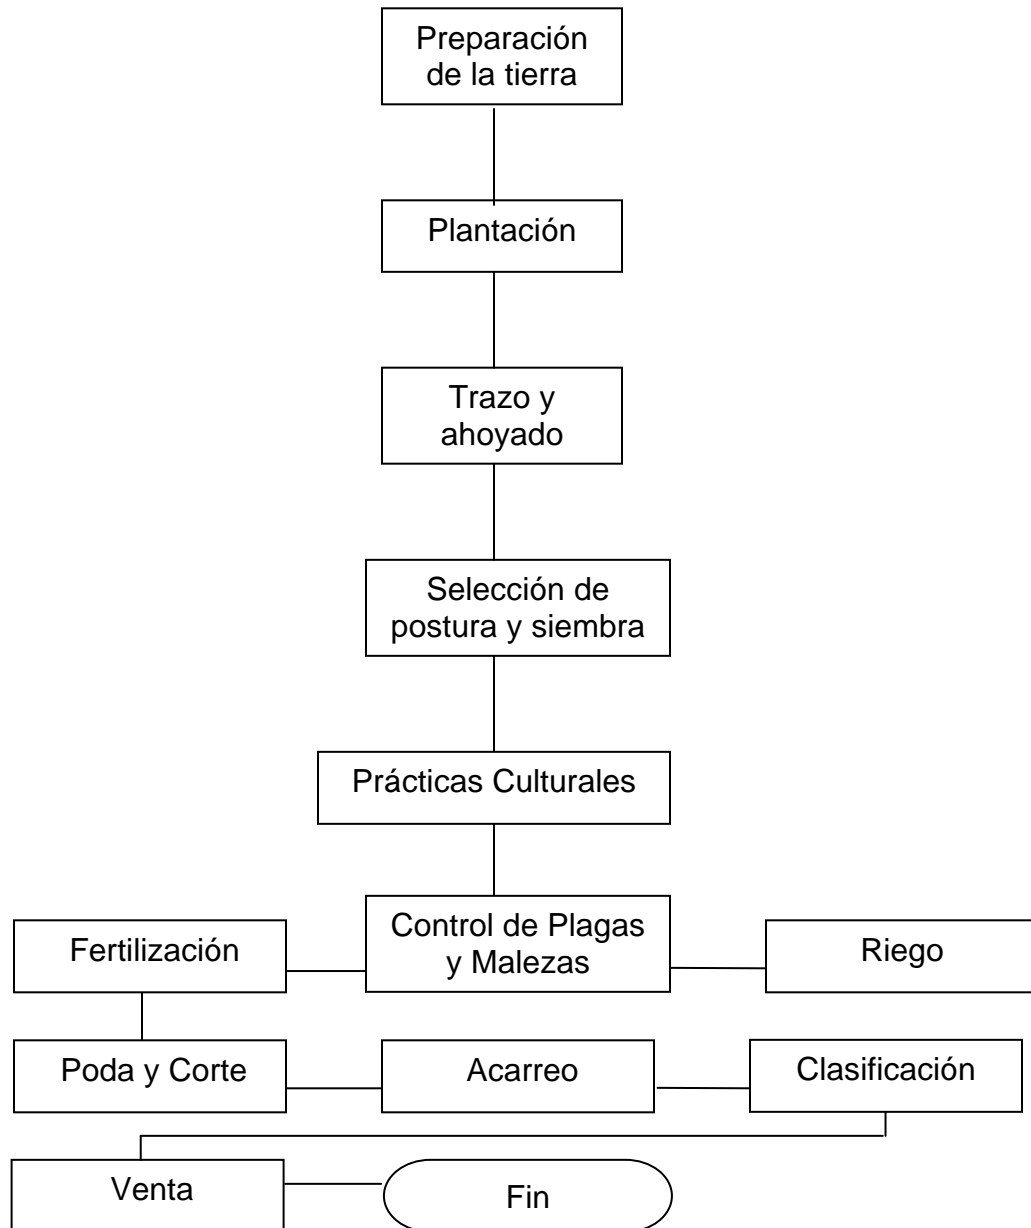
Preparación de la tierra

Plantación

Trazo y ahoyado

Selección de postura y siembra

Prácticas Culturales

Fertilización

Control de Plagas y Malezas

Riego

Poda y Corte

Acarreo

Clasificación

Venta

Fin